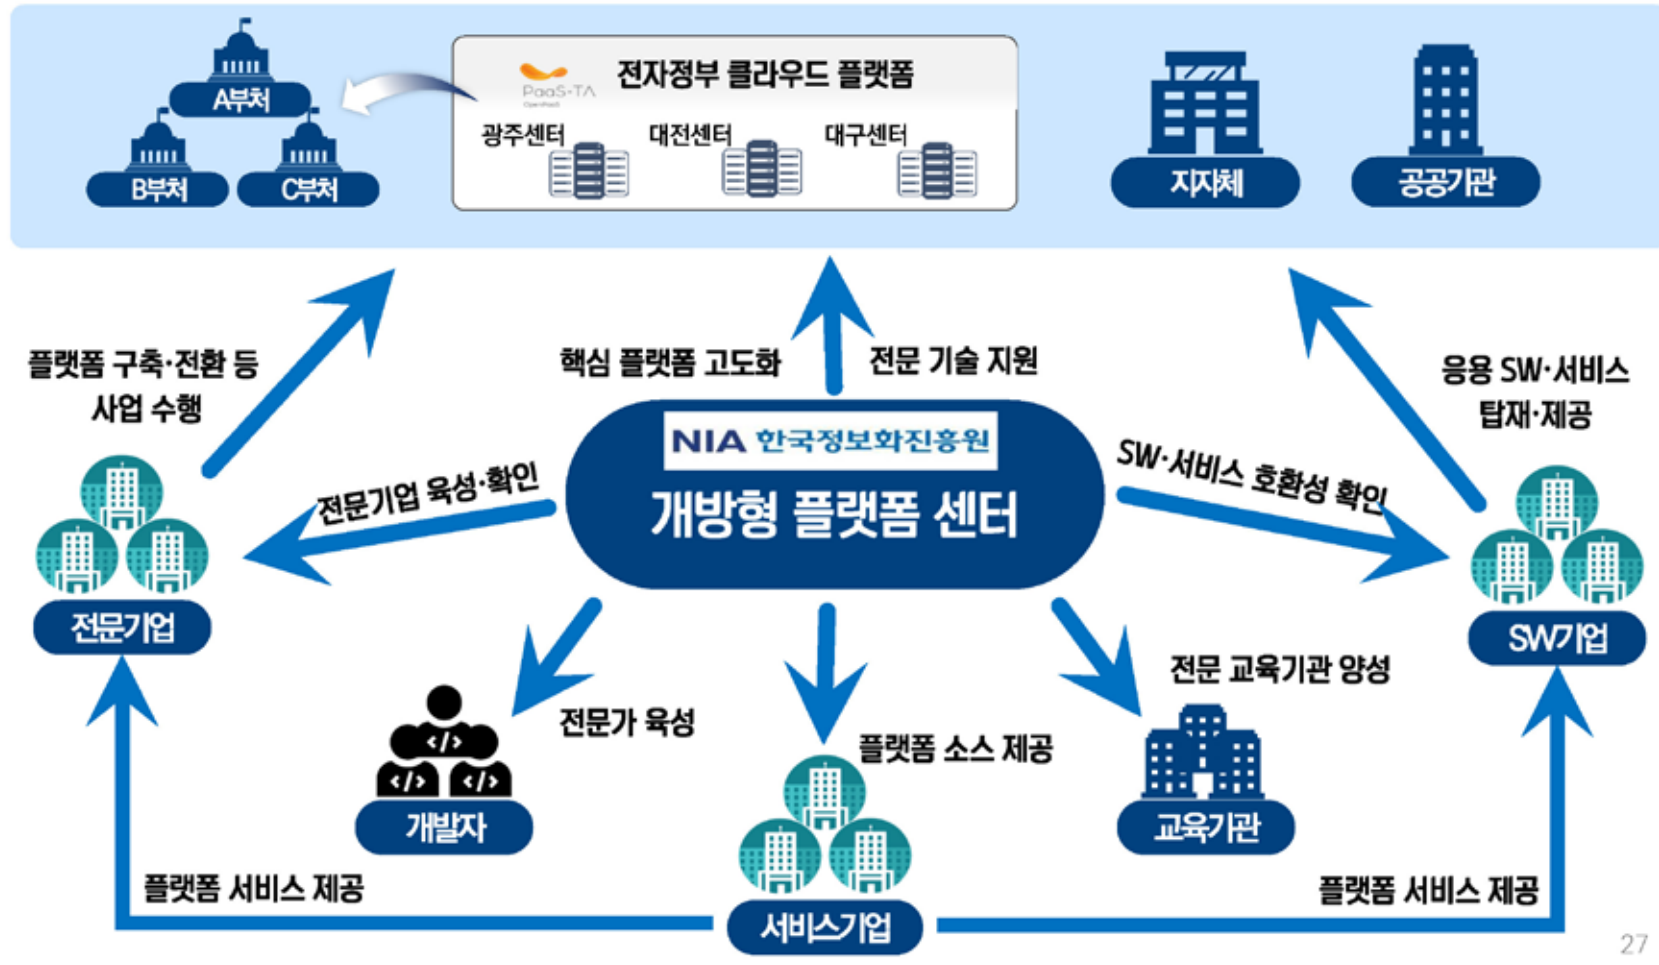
A부처
B부처
C부처

PaaS-TA

전자정부 클라우드 플랫폼

광주센터
대전센터
대구센터

지자체
공공기관

플랫폼 구축·전환 등 사업 수행

핵심 플랫폼 고도화
전문 기술 지원

응용 SW·서비스 탑재·제공

NIA 한국정보화진흥원
개방형 플랫폼 센터

전문기업 육성·확인
SW·서비스 호환성 확인

전문기업
SW기업

전문가 육성
플랫폼 소스 제공
전문 교육기관 양성

개발자
교육기관

플랫폼 서비스 제공
서비스기업
플랫폼 서비스 제공

27